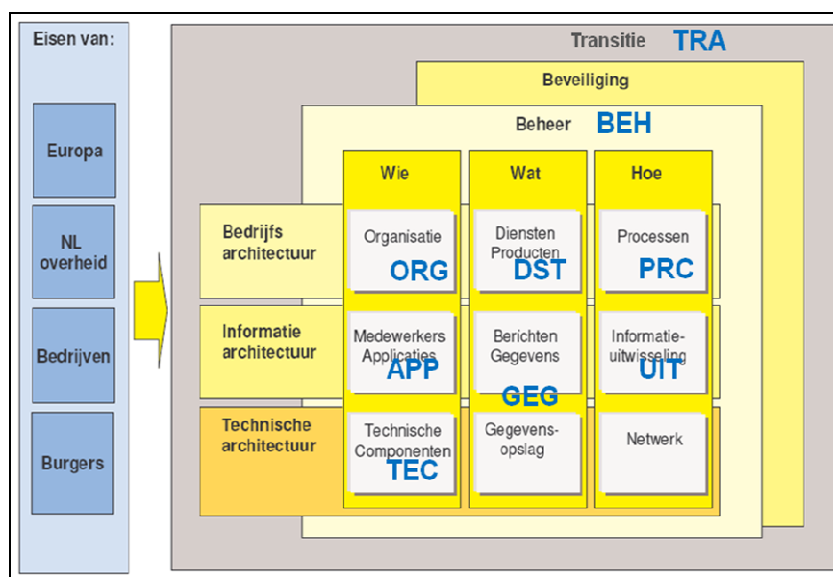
Eisen van:

Europa

NL overheid

Bedrijven

Burgers

Transitie TRA

Beveiliging

Beheer BEH

Wie

Wat

Hoe

Bedrijfs architectuur

Organisatie ORG

Diensten Producten DST

Processen PRC

Informatie architectuur

Medewerkers Applicaties APP

Berichten Gegevens

GEG

Informatie-uitwisseling UIT

Technische architectuur

Technische Componenten TEC

Gegevens-opslag

Netwerk